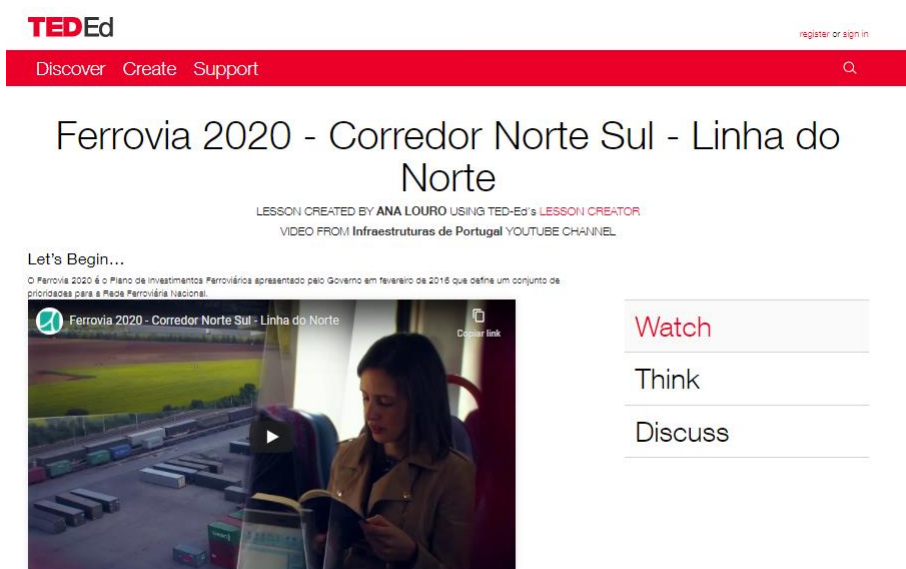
TEDEd

register or sign in

Discover Create Support

Ferrovia 2020 - Corredor Norte Sul - Linha do Norte

LESSON CREATED BY ANA LOURO USING TED-Ed's LESSON CREATOR

VIDEO FROM Infraestruturas de Portugal YOUTUBE CHANNEL

Let's Begin…

O Ferrovia 2020 é o Plano de investimentos Ferroviários apresentado pelo Governo em fevereiro de 2016 que define um conjunto de prioridades para a Rede Ferroviária Nacional.

Ferrovia 2020 - Corredor Norte Sul - Linha do Norte

Copiar link

Watch

Think

Discuss